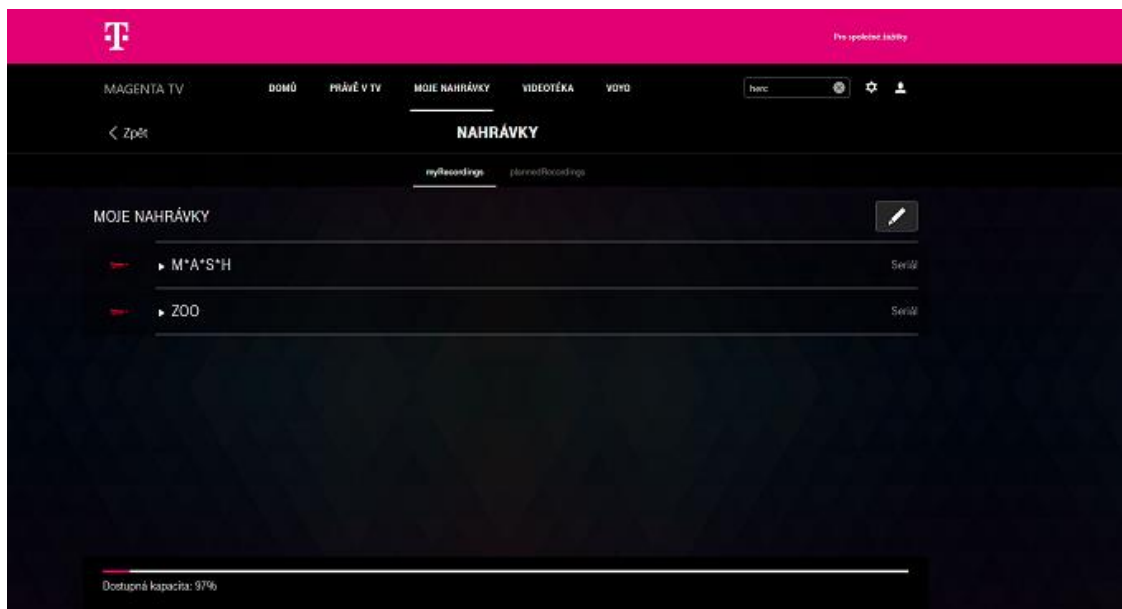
T

Pro společné zážitky

MAGENTA TV

DOMŮ

PRÁVĚ V TV

MOJE NAHRÁVKY

VIDEOTÉKA

VOYO

herc

< Zpět

NAHRÁVKY

myRecordings

plannedRecordings

MOJE NAHRÁVKY

▸ M*A*S*H

Seriál

▸ ZOO

Seriál

Dostupná kapacita: 97%